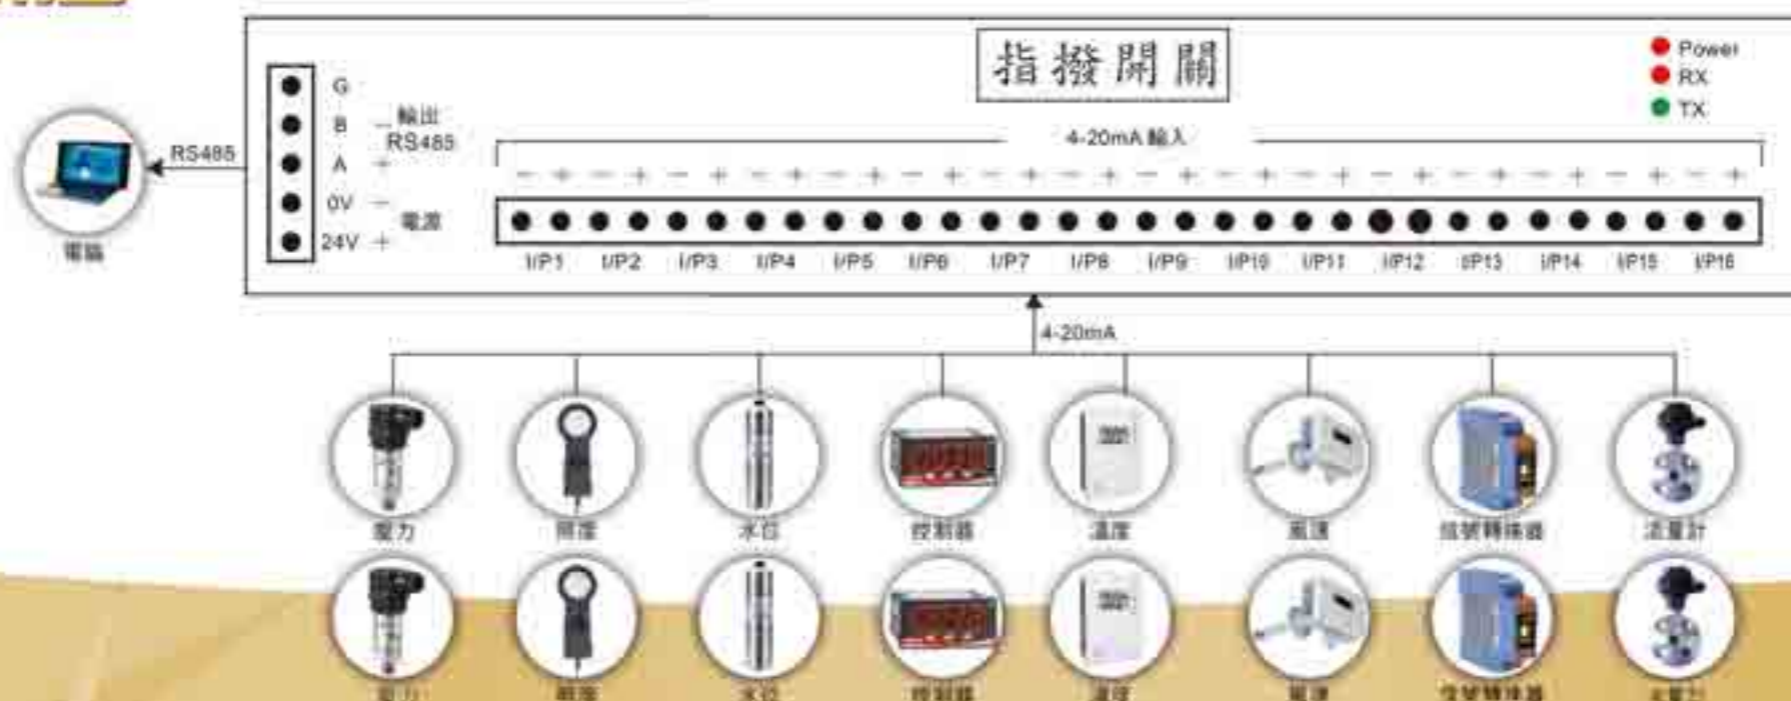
指撥開關

Power
RX
TX

G
B
A
0V
24V

輸出 RS485
電源

RS485

電腦

4-20mA 輸入

− + − + − + − + − + − + − + − + − + − + − + − + − + − + − + − +

I/P1 I/P2 I/P3 I/P4 I/P5 I/P6 I/P7 I/P8 I/P9 I/P10 I/P11 I/P12 I/P13 I/P14 I/P15 I/P16

4-20mA

壓力 照度 水位 控制器 溫度 風速 信號轉換器 流量計

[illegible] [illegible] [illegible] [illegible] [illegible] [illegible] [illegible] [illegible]